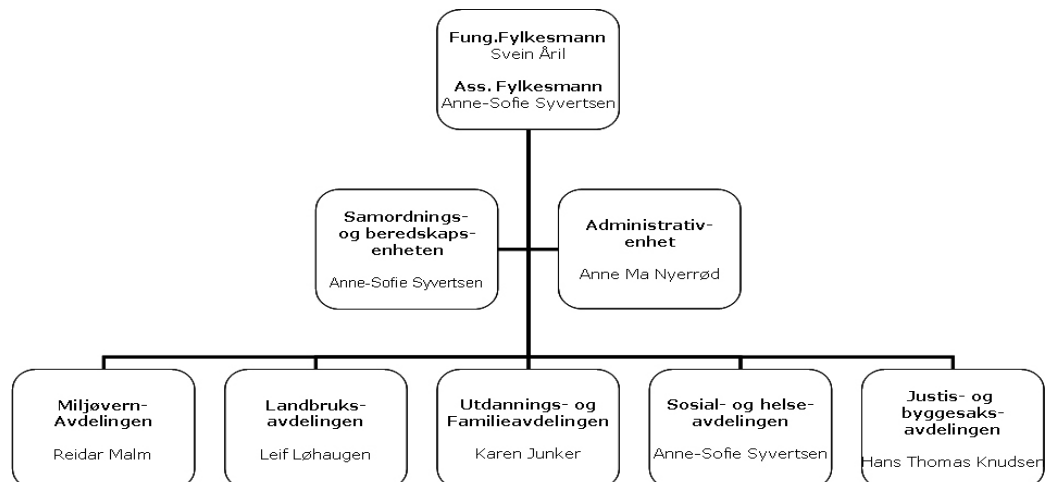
Fung.Fylkesmann
Svein Åril

Ass. Fylkesmann
Anne-Sofie Syvertsen

Samordnings- og beredskapsenheten
Anne-Sofie Syvertsen

Administrativ-enhet
Anne Ma Nyerrød

Miljøvern-Avdelingen
Reidar Malm

Landbruksavdelingen
Leif Løhaugen

Utdannings- og Familieavdelingen
Karen Junker

Sosial- og helseavdelingen
Anne-Sofie Syvertsen

Justis- og byggesaksavdelingen
Hans Thomas Knudsen